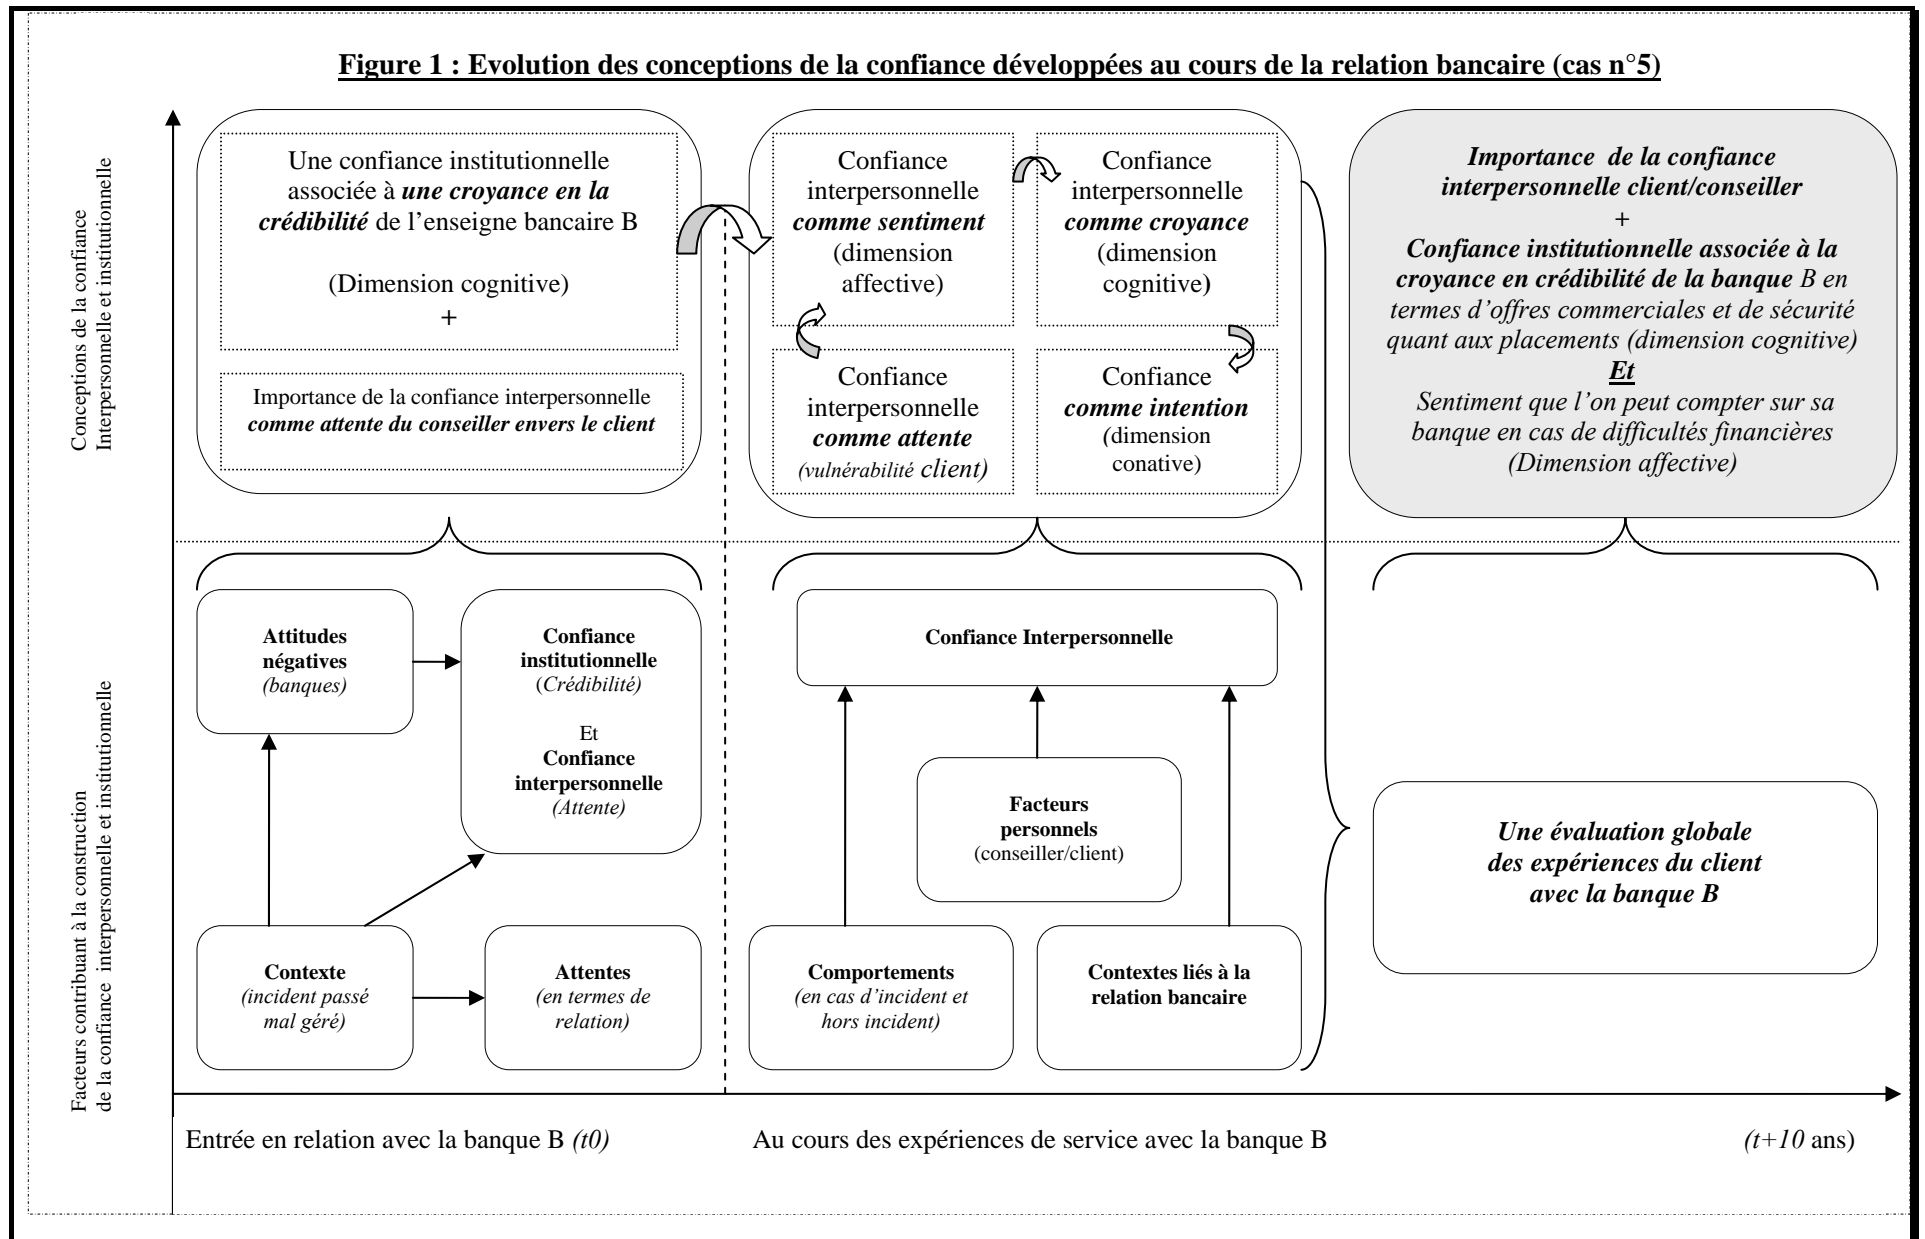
Figure 1 : Evolution des conceptions de la confiance développées au cours de la relation bancaire (cas n°5)

Conceptions de la confiance Interpersonnelle et institutionnelle

Une confiance institutionnelle associée à une croyance en la crédibilité de l'enseigne bancaire B

(Dimension cognitive)
+

Importance de la confiance interpersonnelle comme attente du conseiller envers le client

Confiance interpersonnelle comme sentiment (dimension affective)

Confiance interpersonnelle comme croyance (dimension cognitive)

Confiance interpersonnelle comme attente (vulnérabilité client)

Confiance comme intention (dimension conative)

Importance de la confiance interpersonnelle client/conseiller
+
Confiance institutionnelle associée à la croyance en crédibilité de la banque B en termes d'offres commerciales et de sécurité quant aux placements (dimension cognitive)
Et
Sentiment que l'on peut compter sur sa banque en cas de difficultés financières (Dimension affective)

Facteurs contribuant à la construction de la confiance interpersonnelle et institutionnelle

Attitudes négatives (banques)

Confiance institutionnelle (Crédibilité)
Et
Confiance interpersonnelle (Attente)

Contexte (incident passé mal géré)

Attentes (en termes de relation)

Confiance Interpersonnelle

Facteurs personnels (conseiller/client)

Comportements (en cas d'incident et hors incident)

Contextes liés à la relation bancaire

Une évaluation globale des expériences du client avec la banque B

Entrée en relation avec la banque B (t0)

Au cours des expériences de service avec la banque B

(t+10 ans)